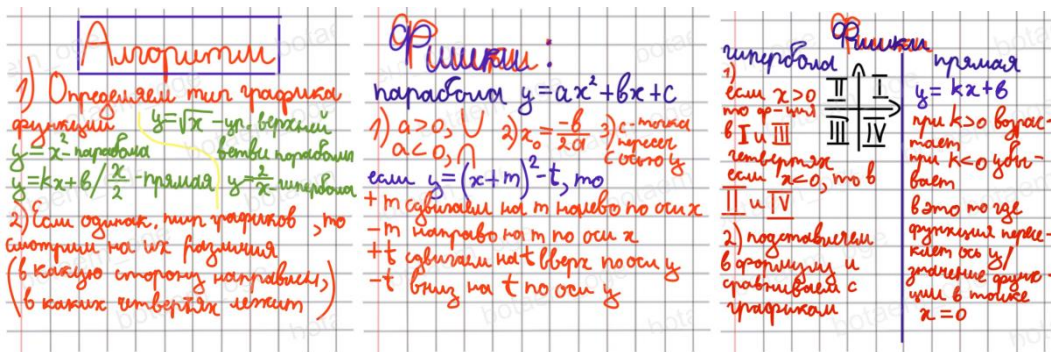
Алгоритм

1) Определяем тип графика функции
$y=x^2$-парабола
$y=kx+b$ / $\frac{x}{2}$ - прямая
$y=\sqrt{x}$ - ул. верхней ветви параболы
$y=\frac{2}{x}$ - гипербола

2) Если одинак. тип графиков, то смотрим на их различия (в какую сторону направлены, в каких четвертях лежат)

Фишки:

парабола $y=ax^2+bx+c$
1) $a>0$, ∪
$a<0$, ∩
2) $x_0=\frac{-b}{2a}$
3) c-точка пересеч. с осью y
если $y=(x+m)^2-t$, то
+m сдвигаем на m налево по оси x
-m направо на m по оси x
+t сдвигаем на t вверх по оси y
-t вниз на t по оси y

Фишки

гипербола
1) если $x>0$ то ф-ция в I и III четвертях
если $x<0$, то в II и IV
2) подставляем в формулу и сравниваем с графиком

II | I
III | IV

прямая
$y=kx+b$
при $k>0$ возрастает
при $k<0$ убывает
b это то где функция пересекает ось y / значение функции в точке $x=0$